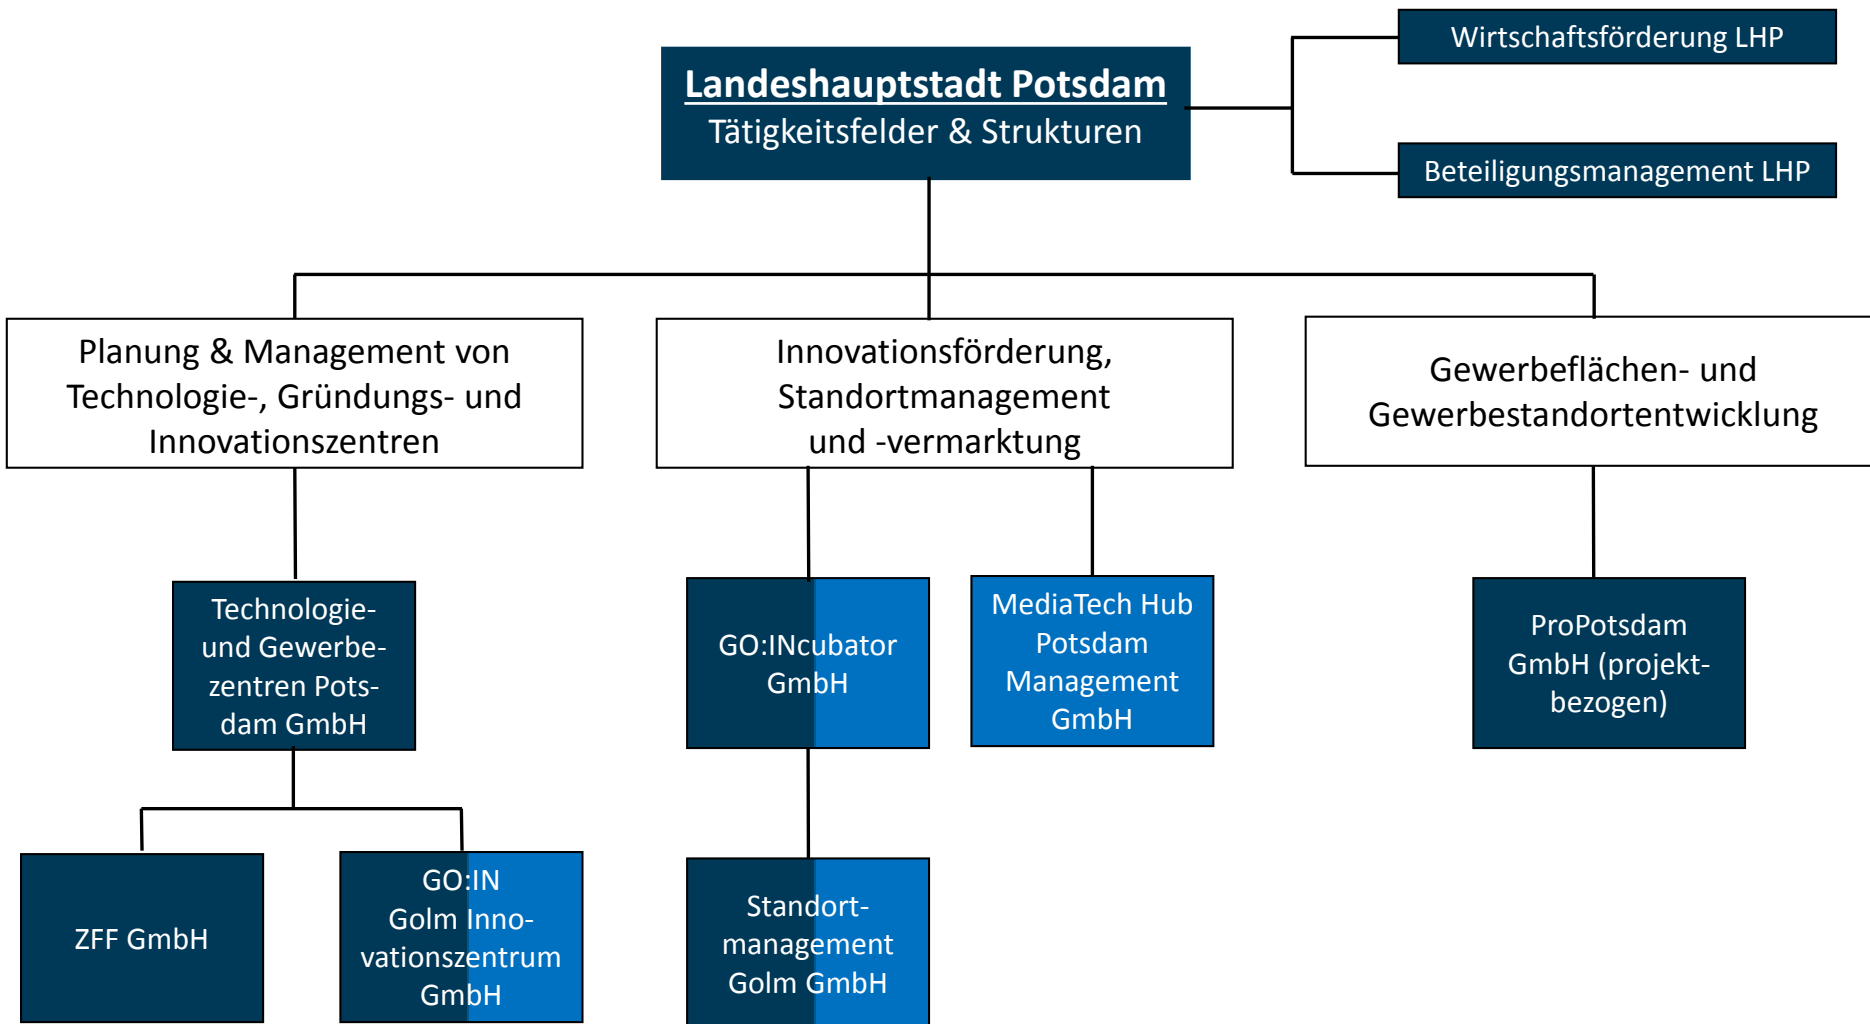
Landeshauptstadt Potsdam
Tätigkeitsfelder & Strukturen

Wirtschaftsförderung LHP

Beteiligungsmanagement LHP

Planung & Management von Technologie-, Gründungs- und Innovationszentren

Innovationsförderung, Standortmanagement und -vermarktung

Gewerbeflächen- und Gewerbestandortentwicklung

Technologie- und Gewerbezentren Potsdam GmbH

GO:INcubator GmbH

MediaTech Hub Potsdam Management GmbH

ProPotsdam GmbH (projektbezogen)

ZFF GmbH

GO:IN Golm Innovationszentrum GmbH

Standortmanagement Golm GmbH